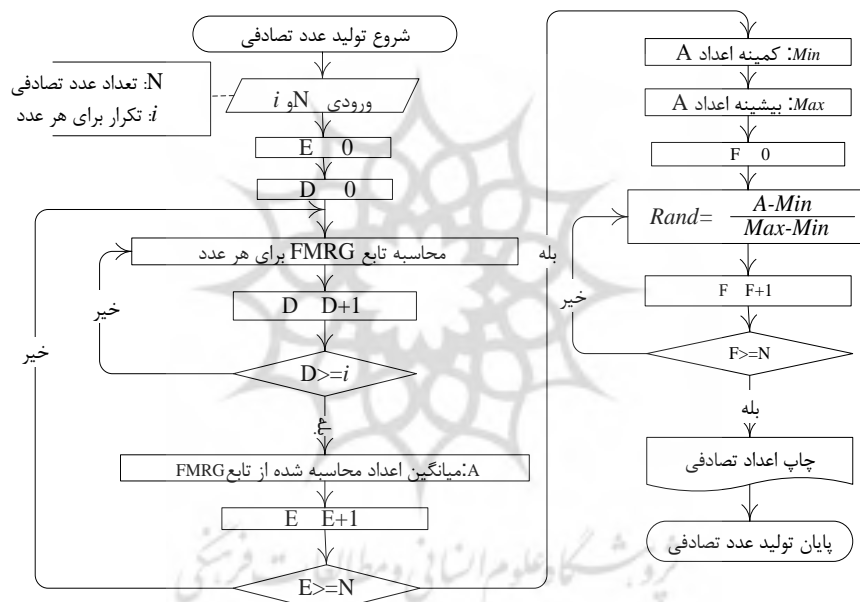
شروع تولید عدد تصادفی

N: تعداد عدد تصادفی
$i$: تکرار برای هر عدد

ورودی N و $i$

E 0

D 0

محاسبه تابع FMRG برای هر عدد

D D+1

خیر

خیر

D>=$i$

بله

A:میانگین اعداد محاسبه شده از تابع FMRG

E E+1

E>=N

بله

$Min$: کمینه اعداد A

$Max$: بیشینه اعداد A

F 0

$Rand= \frac{A-Min}{Max-Min}$

خیر

F F+1

F>=N

بله

چاپ اعداد تصادفی

پایان تولید عدد تصادفی

پژوهشگاه علوم انسانی و مطالعات فرهنگی